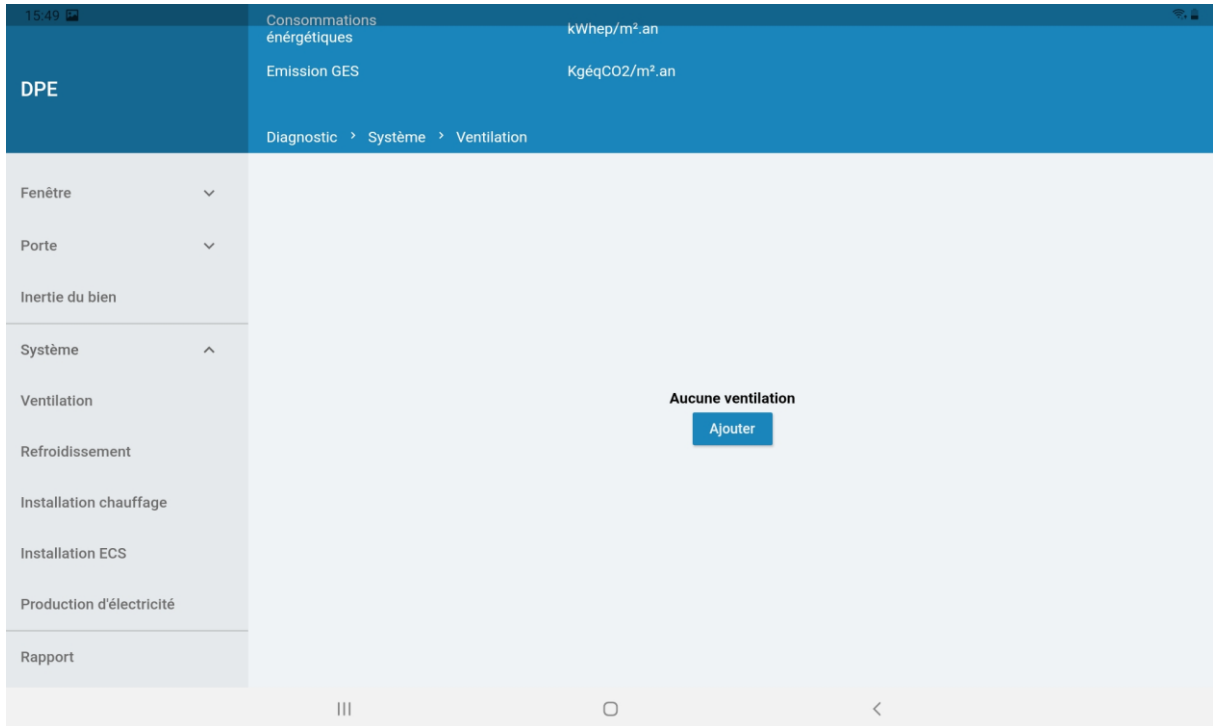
15:49

DPE

Consommations énérgétiques kWhep/m².an

Emission GES KgéqCO2/m².an

Diagnostic › Système › Ventilation

Fenêtre

Porte

Inertie du bien

Système

Ventilation

Refroidissement

Installation chauffage

Installation ECS

Production d'électricité

Rapport

Aucune ventilation

Ajouter